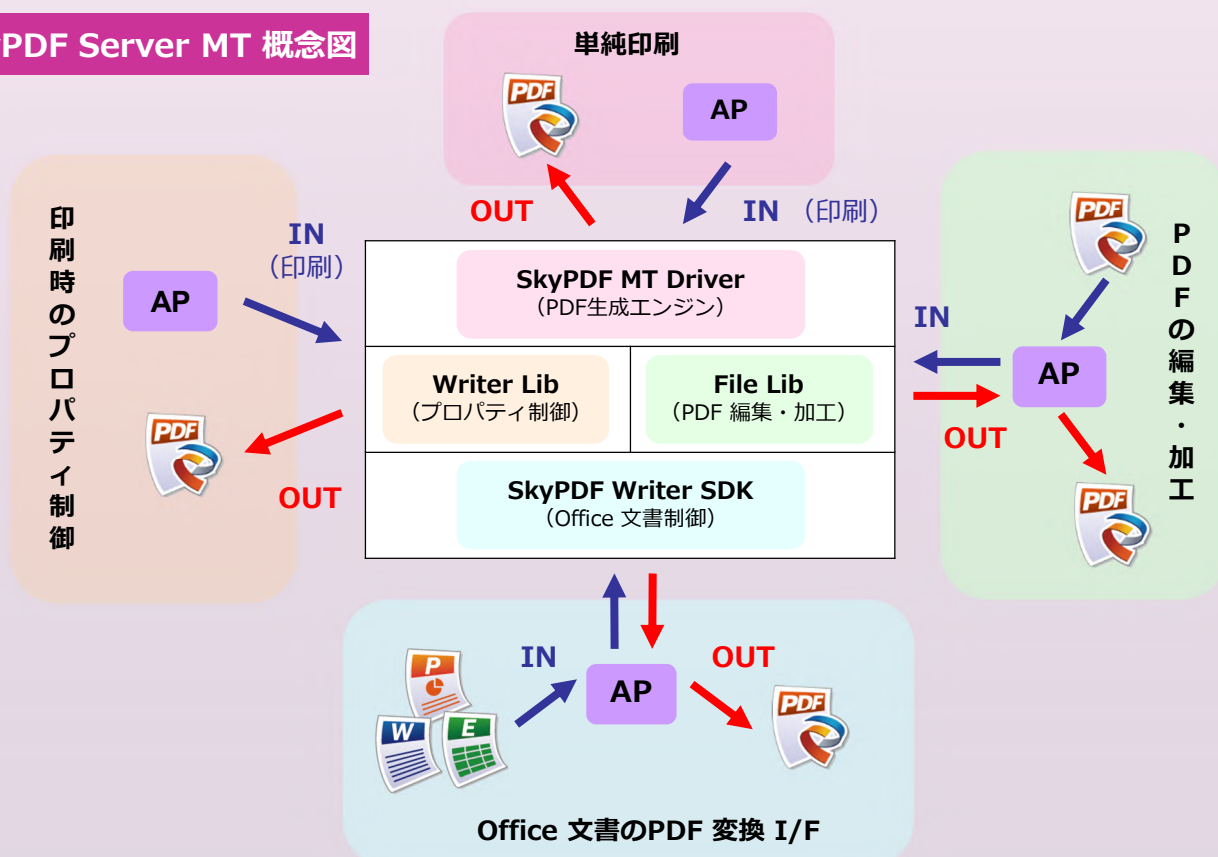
PDF Server MT 概念図

単純印刷

PDF

AP

OUT

IN （印刷）

印刷時のプロパティ制御

IN
（印刷）

AP

PDF

OUT

SkyPDF MT Driver
（PDF生成エンジン）

Writer Lib
（プロパティ制御）

File Lib
（PDF 編集・加工）

SkyPDF Writer SDK
（Office 文書制御）

PDFの編集・加工

PDF

IN

AP

OUT

PDF

P

W

E

IN

AP

OUT

PDF

Office 文書のPDF 変換 I/F